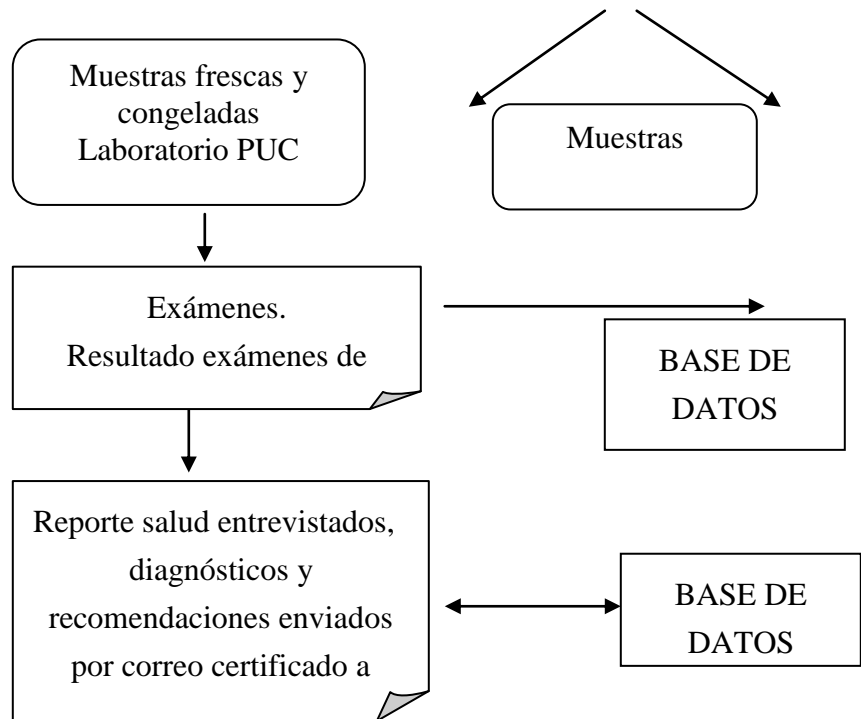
Muestras frescas y congeladas Laboratorio PUC

Muestras

Exámenes.
Resultado exámenes de

BASE DE DATOS

Reporte salud entrevistados, diagnósticos y recomendaciones enviados por correo certificado a

BASE DE DATOS